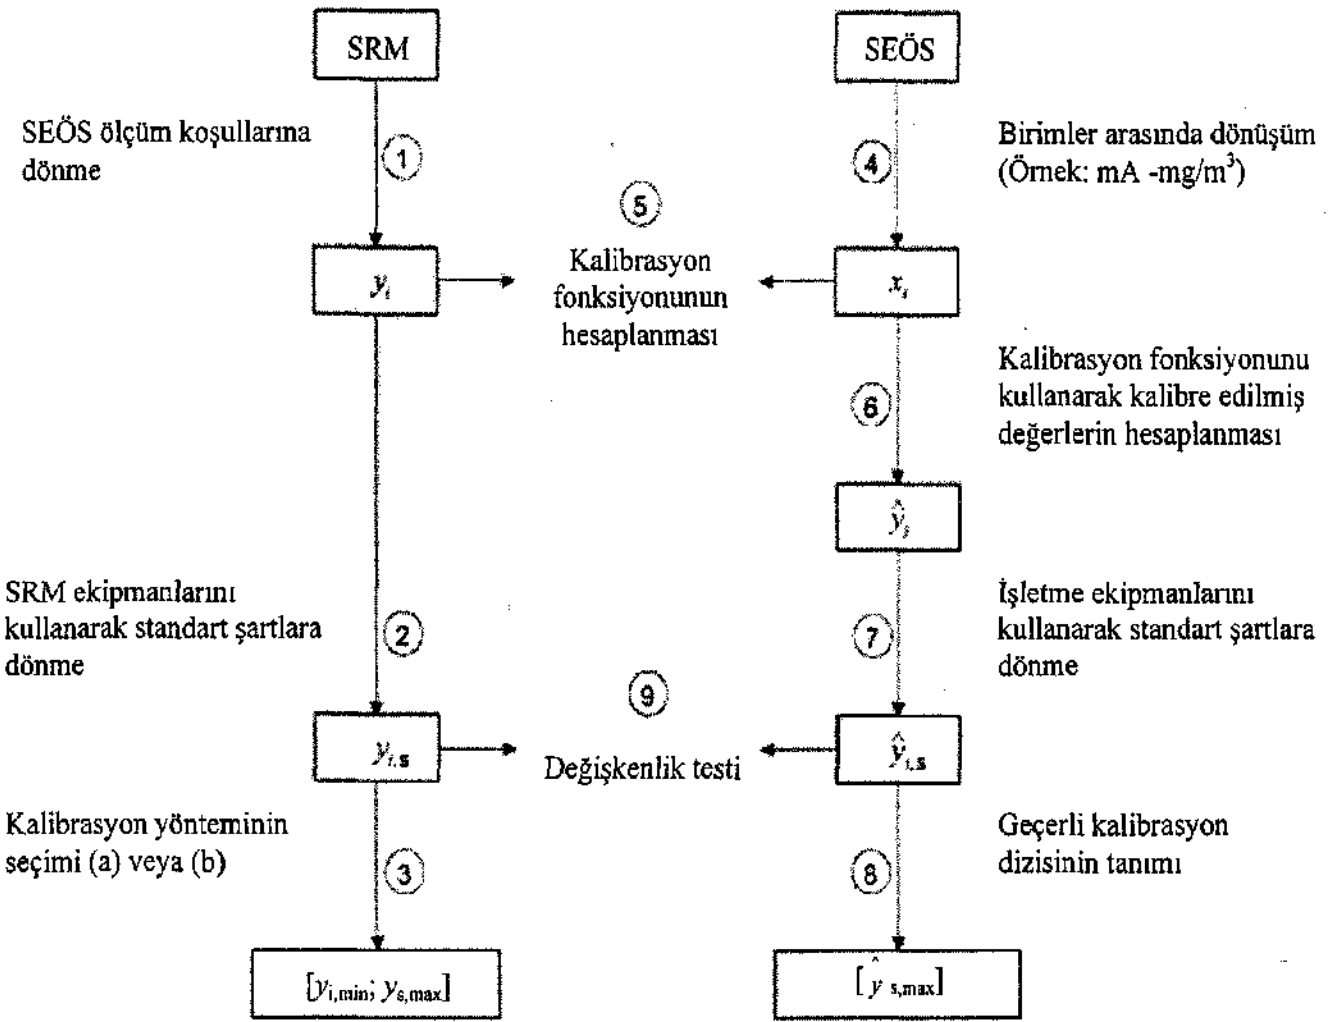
SRM

SEÖS

SEÖS ölçüm koşullarına dönme

1

4

Birimler arasında dönüşüm (Örnek: mA -mg/m$^3$)

5

$y_i$

Kalibrasyon fonksiyonunun hesaplanması

$x_i$

Kalibrasyon fonksiyonunu kullanarak kalibre edilmiş değerlerin hesaplanması

6

$\hat{y}_i$

SRM ekipmanlarını kullanarak standart şartlara dönme

2

7

İşletme ekipmanlarını kullanarak standart şartlara dönme

9

$y_{i,s}$

Değişkenlik testi

$\hat{y}_{i,s}$

Kalibrasyon yönteminin seçimi (a) veya (b)

3

8

Geçerli kalibrasyon dizisinin tanımı

$[y_{i,min}; y_{s,max}]$

$[\hat{y}_{s,max}]$